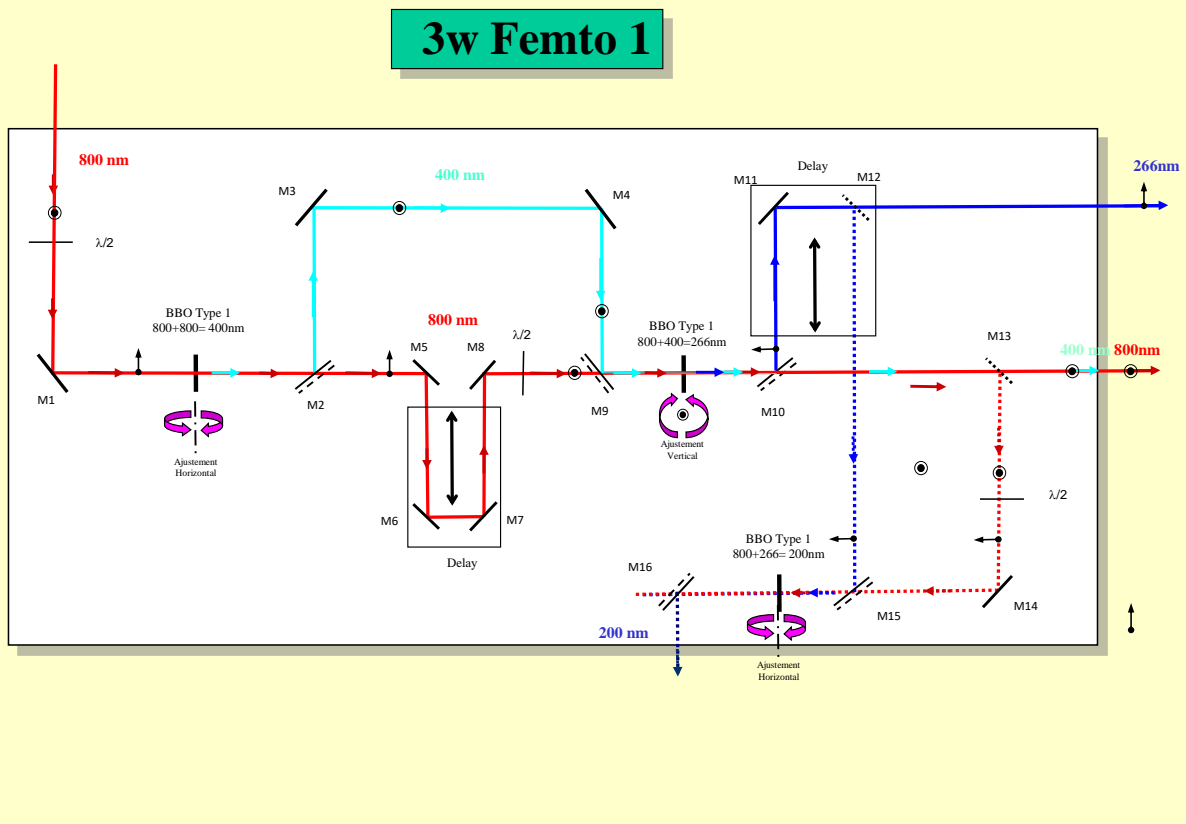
3w Femto 1

800 nm

λ/2

M1

BBO Type 1
800+800= 400nm

Ajustement
Horizontal

M3

400 nm

M4

M2

800 nm

M5

M8

λ/2

M6

M7

Delay

M9

BBO Type 1
800+400=266nm

Ajustement
Vertical

M11

Delay

M12

266nm

M10

M13

400 nm 800nm

λ/2

BBO Type 1
800+266= 200nm

M16

M15

M14

200 nm

Ajustement
Horizontal